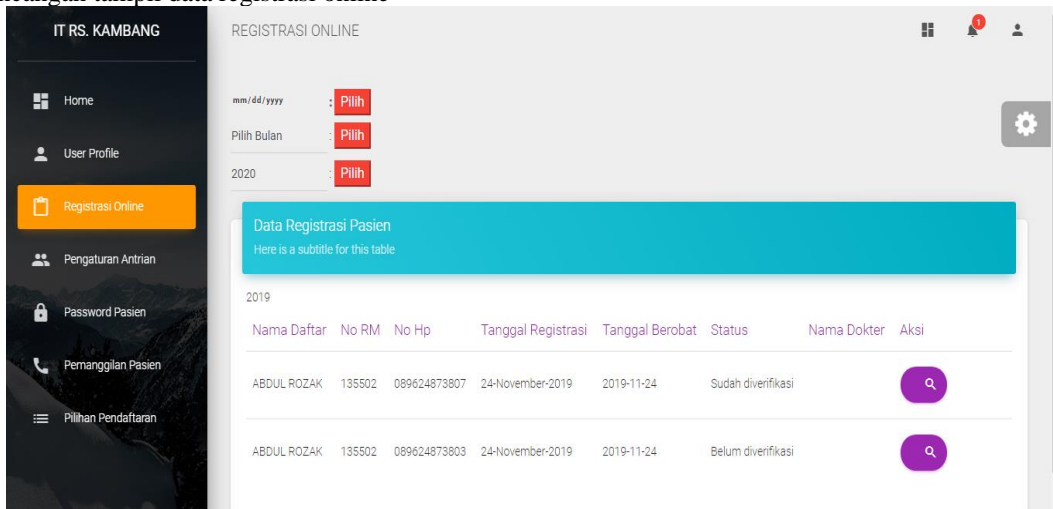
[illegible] tampil data registrasi online

IT RS. KAMBANG

Home
User Profile
Registrasi Online
Pengaturan Antrian
Password Pasien
Pemanggilan Pasien
Pilihan Pendaftaran

REGISTRASI ONLINE

1

mm/dd/yyyy : Pilih
Pilih Bulan : Pilih
2020 : Pilih

Data Registrasi Pasien
Here is a subtitle for this table

2019

| Nama Daftar | No RM | No Hp | Tanggal Registrasi | Tanggal Berobat | Status | Nama Dokter | Aksi |
|---|---|---|---|---|---|---|---|
| ABDUL ROZAK | 135502 | 089624873807 | 24-November-2019 | 2019-11-24 | Sudah diverifikasi | | |
| ABDUL ROZAK | 135502 | 089624873803 | 24-November-2019 | 2019-11-24 | Belum diverifikasi | | |